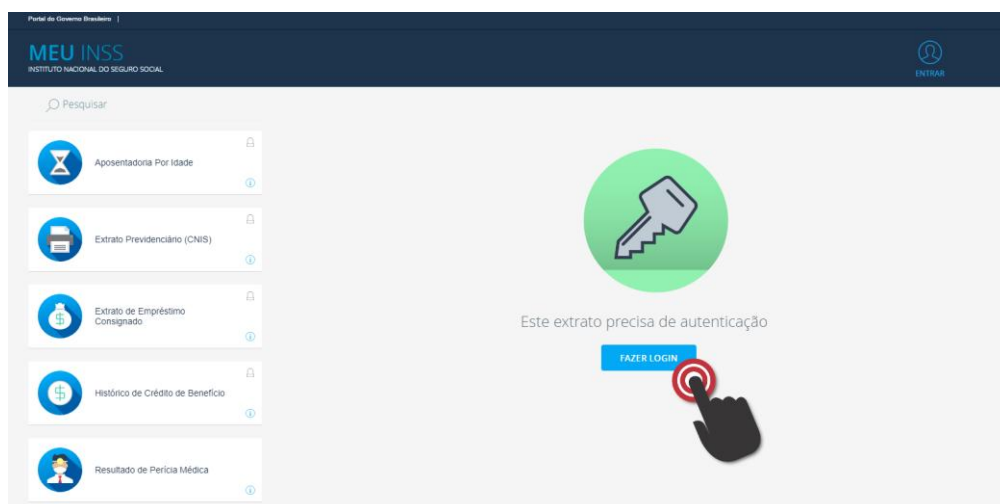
Portal do Governo Brasileiro |

MEU INSS
INSTITUTO NACIONAL DO SEGURO SOCIAL

ENTRAR

Pesquisar

Aposentadoria Por Idade

Extrato Previdenciário (CNIS)

Extrato de Empréstimo Consignado

Histórico de Crédito de Benefício

Resultado de Perícia Médica

Este extrato precisa de autenticação

FAZER LOGIN